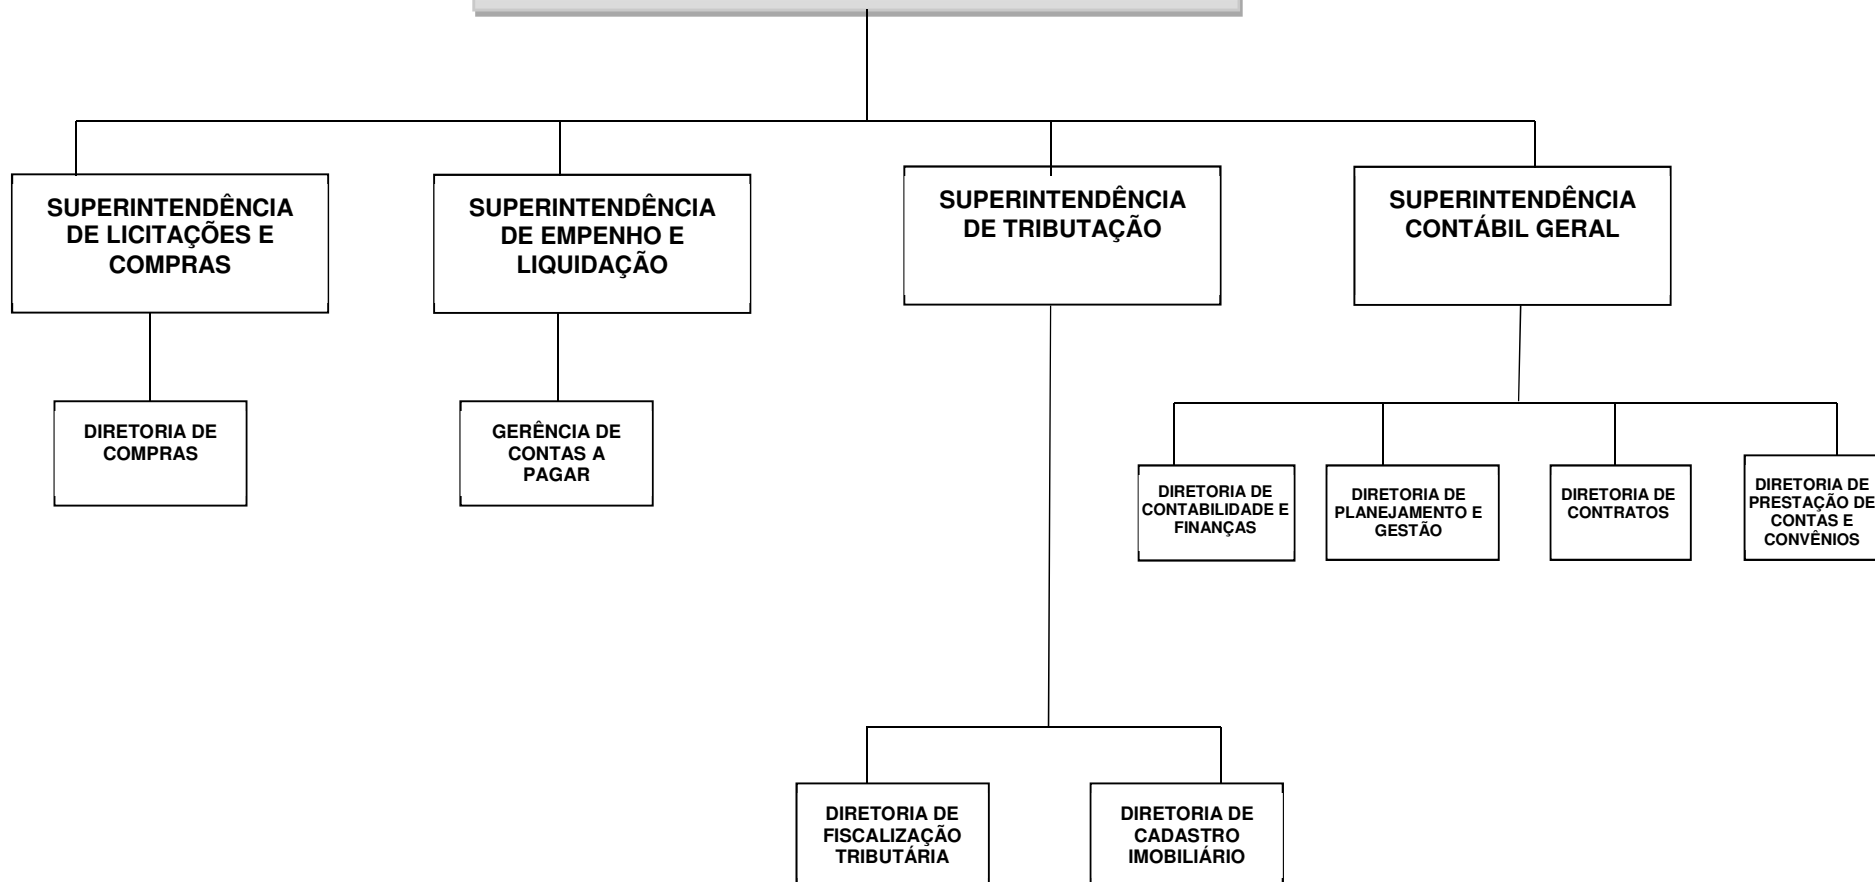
SUPERINTENDÊNCIA DE LICITAÇÕES E COMPRAS

DIRETORIA DE COMPRAS

SUPERINTENDÊNCIA DE EMPENHO E LIQUIDAÇÃO

GERÊNCIA DE CONTAS A PAGAR

SUPERINTENDÊNCIA DE TRIBUTAÇÃO

DIRETORIA DE FISCALIZAÇÃO TRIBUTÁRIA

DIRETORIA DE CADASTRO IMOBILIÁRIO

SUPERINTENDÊNCIA CONTÁBIL GERAL

DIRETORIA DE CONTABILIDADE E FINANÇAS

DIRETORIA DE PLANEJAMENTO E GESTÃO

DIRETORIA DE CONTRATOS

DIRETORIA DE PRESTAÇÃO DE CONTAS E CONVÊNIOS